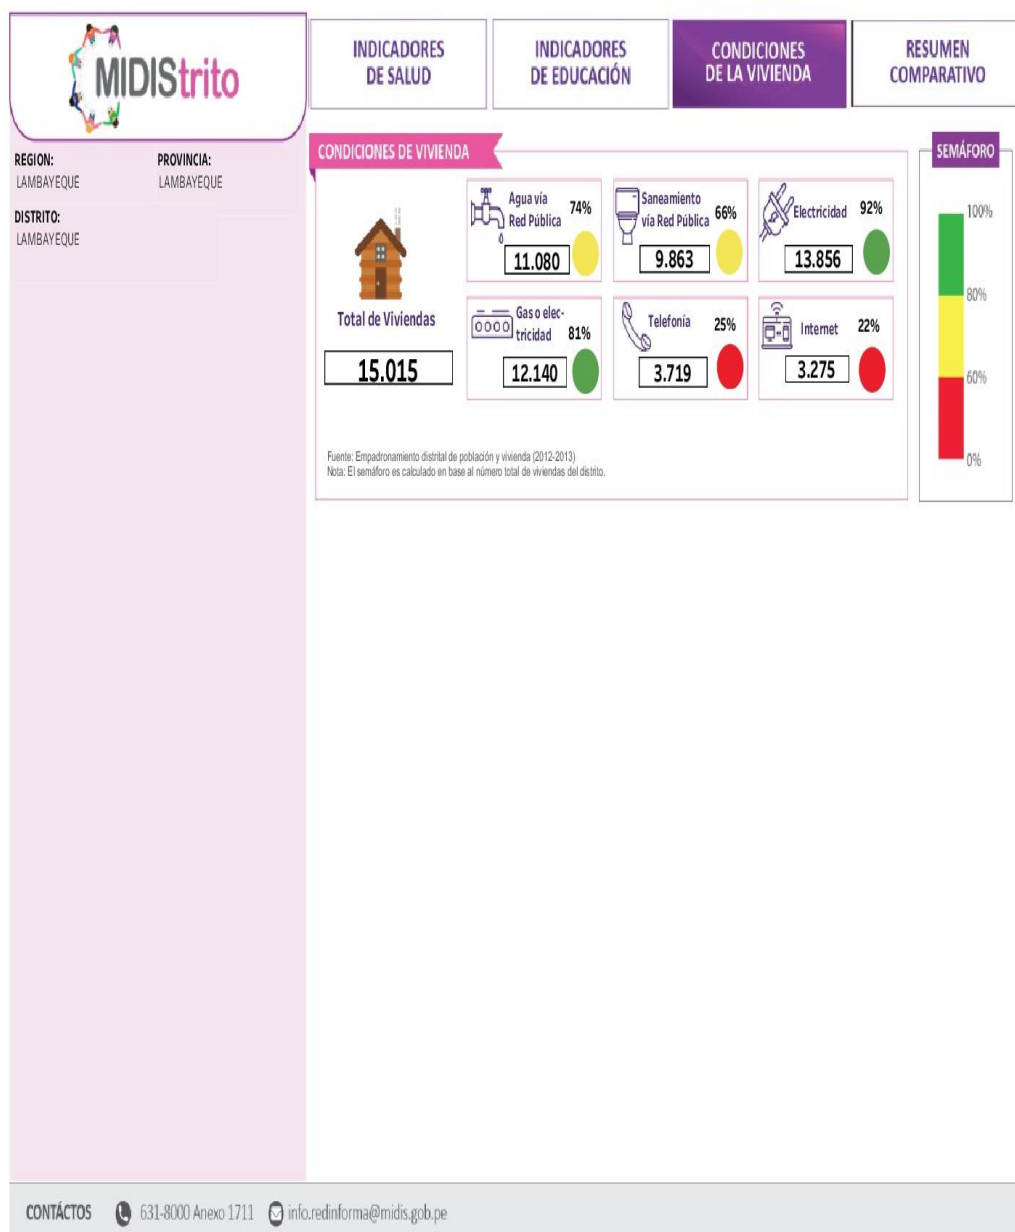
MIDIStrito

INDICADORES DE SALUD

INDICADORES DE EDUCACIÓN

CONDICIONES DE LA VIVIENDA

RESUMEN COMPARATIVO

REGION:
LAMBAYEQUE

PROVINCIA:
LAMBAYEQUE

DISTRITO:
LAMBAYEQUE

CONDICIONES DE VIVIENDA

Total de Viviendas
15.015

Agua vía Red Pública 74%
11.080

Saneamiento vía Red Pública 66%
9.863

Electricidad 92%
13.856

Gas o electricidad 81%
12.140

Telefonía 25%
3.719

Internet 22%
3.275

Fuente: Empadronamiento distrital de población y vivienda (2012-2013)
Nota: El semáforo es calculado en base al número total de viviendas del distrito.

SEMÁFORO
100%
80%
60%
0%

CONTÁCTOS 631-8000 Anexo 1711 info.redinforma@midis.gob.pe